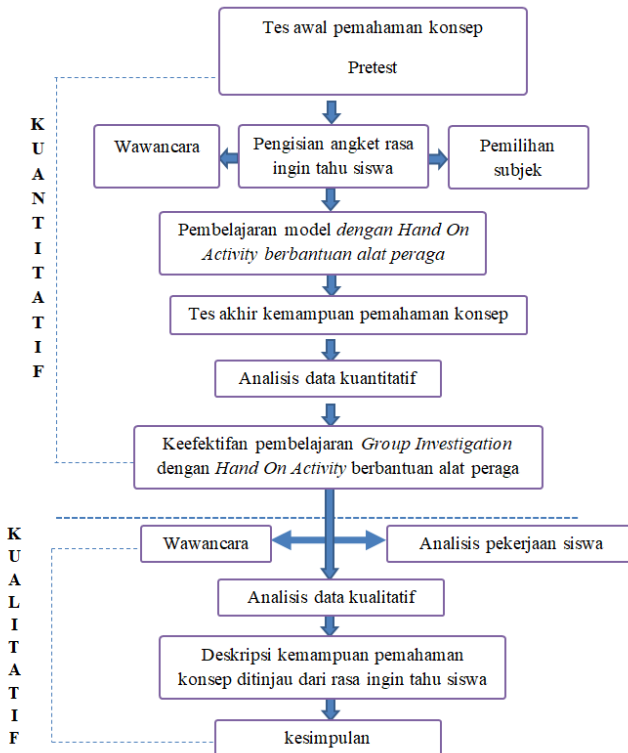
Tes awal pemahaman konsep

Pretest

K
U
A
N
T
I
T
A
T
I
F

Wawancara

Pengisian angket rasa ingin tahu siswa

Pemilihan subjek

Pembelajaran model *dengan Hand On Activity berbantuan alat peraga*

Tes akhir kemampuan pemahaman konsep

Analisis data kuantitatif

Keefektifan pembelajaran *Group Investigation* dengan *Hand On Activity* berbantuan alat peraga

K
U
A
L
I
T
A
T
I
F

Wawancara

Analisis pekerjaan siswa

Analisis data kualitatif

Deskripsi kemampuan pemahaman konsep ditinjau dari rasa ingin tahu siswa

kesimpulan